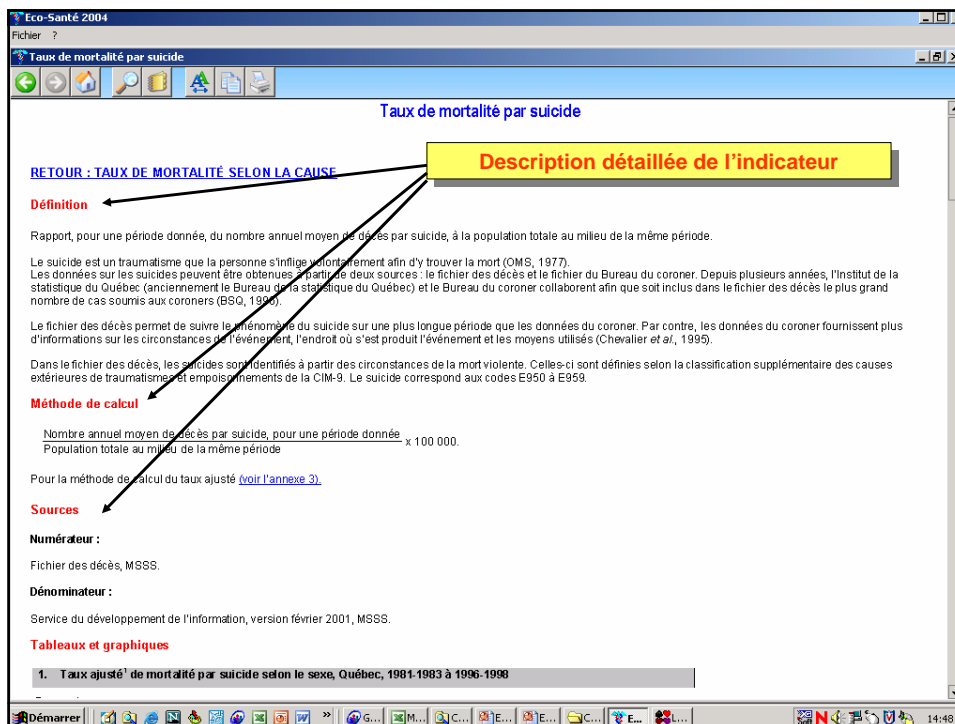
Eco-Santé 2004
Fichier ?
Taux de mortalité par suicide

Taux de mortalité par suicide

RETOUR : TAUX DE MORTALITÉ SELON LA CAUSE

Description détaillée de l'indicateur

Définition

Rapport, pour une période donnée, du nombre annuel moyen de décès par suicide, à la population totale au milieu de la même période.

Le suicide est un traumatisme que la personne s'inflige volontairement afin d'y trouver la mort (OMS, 1977).
Les données sur les suicides peuvent être obtenues à partir de deux sources : le fichier des décès et le fichier du Bureau du coroner. Depuis plusieurs années, l'Institut de la statistique du Québec (anciennement le Bureau de la statistique du Québec) et le Bureau du coroner collaborent afin que soit inclus dans le fichier des décès le plus grand nombre de cas soumis aux coroners (BSQ, 1996).

Le fichier des décès permet de suivre le phénomène du suicide sur une plus longue période que les données du coroner. Par contre, les données du coroner fournissent plus d'informations sur les circonstances de l'événement, l'endroit où s'est produit l'événement et les moyens utilisés (Chevalier et al., 1995).

Dans le fichier des décès, les suicides sont identifiés à partir des circonstances de la mort violente. Celles-ci sont définies selon la classification supplémentaire des causes extérieures de traumatismes et empoisonnements de la CIM-9. Le suicide correspond aux codes E950 à E959.

Méthode de calcul

$\frac{\text{Nombre annuel moyen de décès par suicide, pour une période donnée}}{\text{Population totale au milieu de la même période}}$ x 100 000.

Pour la méthode de calcul du taux ajusté (voir l'annexe 3).

Sources

Numérateur :

Fichier des décès, MSSS.

Dénominateur :

Service du développement de l'information, version février 2001, MSSS.

Tableaux et graphiques

1. Taux ajusté$^1$ de mortalité par suicide selon le sexe, Québec, 1981-1983 à 1996-1998

Démarrer
14:48